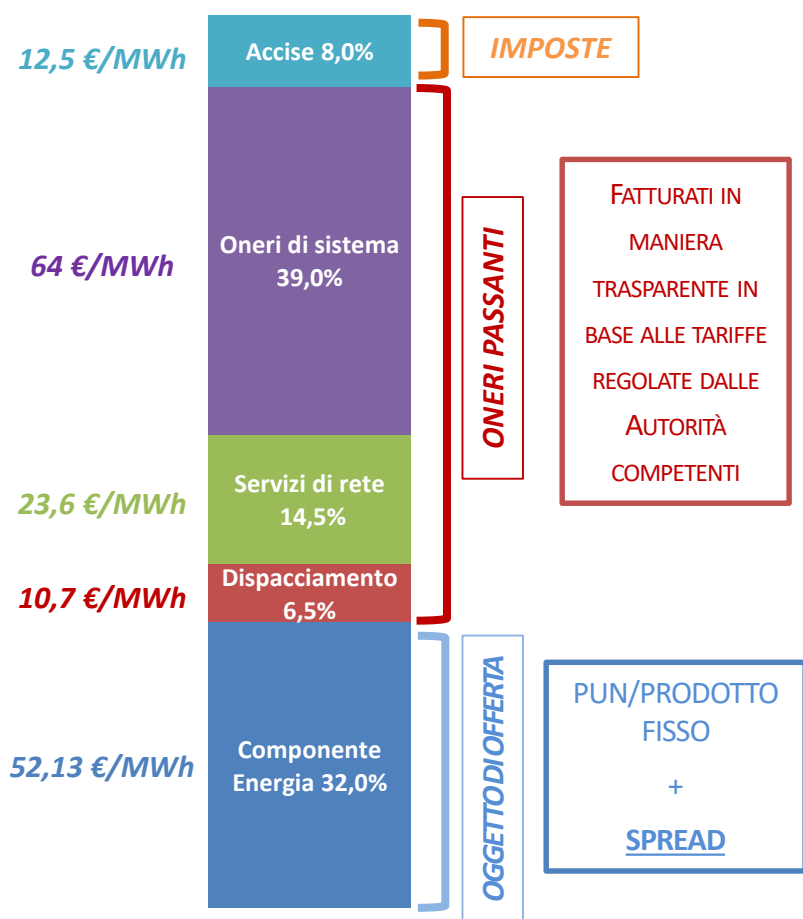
12,5 €/MWh

Accise 8,0%

IMPOSTE

64 €/MWh

Oneri di sistema 39,0%

ONERI PASSANTI

FATTURATI IN MANIERA TRASPARENTE IN BASE ALLE TARIFFE REGOLATE DALLE AUTORITÀ COMPETENTI

23,6 €/MWh

Servizi di rete 14,5%

10,7 €/MWh

Dispacciamento 6,5%

52,13 €/MWh

Componente Energia 32,0%

OGGETTO DI OFFERTA

PUN/PRODOTTO FISSO

+

SPREAD